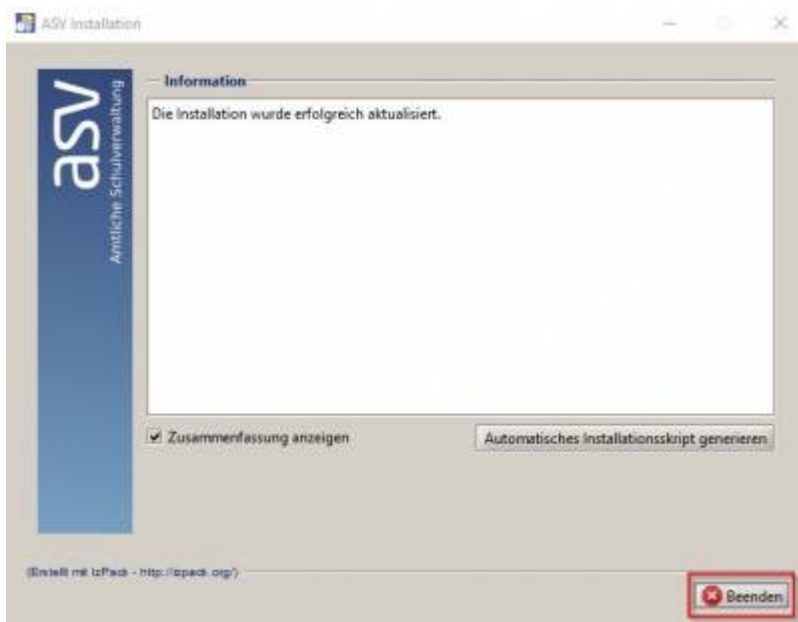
ASV Installation

asv
Amtliche Schulverwaltung

Information

Die Installation wurde erfolgreich aktualisiert.

Zusammenfassung anzeigen

Automatisches Installationsskript generieren

(Erstellt mit IzPack - http://izpack.org/)

Beenden